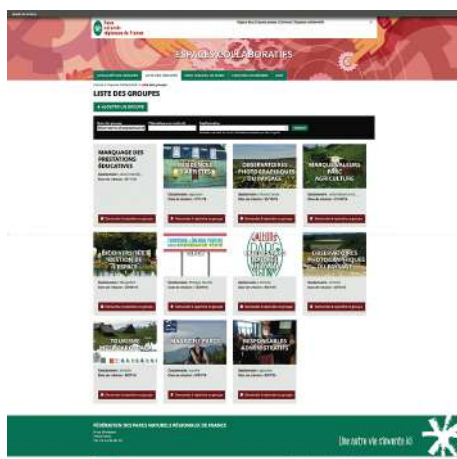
ESPACES COLLABORATIFS

LISTE DES GROUPES

+ AJOUTER UN GROUPE

MARQUAGE DES PRESTATIONS ÉDUCATIVES

BIEN DE SOLS ARBRES

OBSERVATOIRES PHOTOGRAPHIQUES DU PAYSAGE

MARQUE VALEURS PARC AGRICULTURE

ÉCONOMIE VERTE GESTION DE L'ESPACE

OBSERVATOIRES PHOTOGRAPHIQUES DU PAYSAGE

TOURISME

RESPONSABLES ADMINISTRATIFS

FÉDÉRATION DES PARCS NATURELS RÉGIONAUX DE FRANCE

Une autre vie s'invente ici